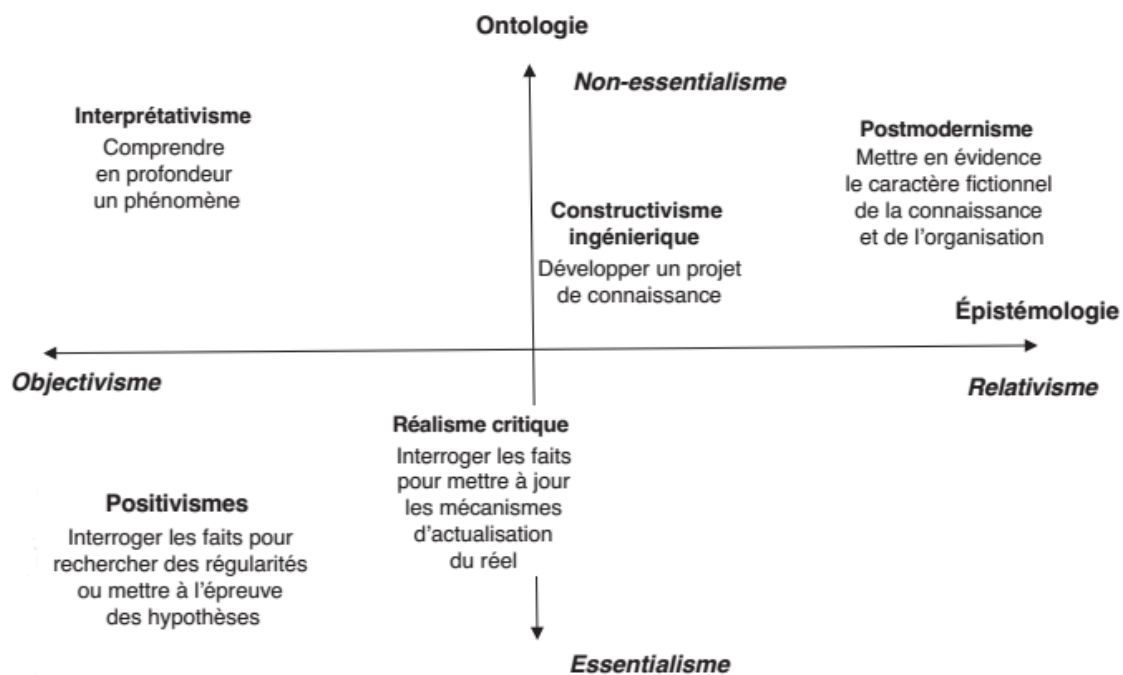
Ontologie

Non-essentialisme

Interprétativisme
Comprendre en profondeur un phénomène

Postmodernisme
Mettre en évidence le caractère fictionnel de la connaissance et de l'organisation

Constructivisme ingénierique
Développer un projet de connaissance

Épistémologie

Objectivisme

Relativisme

Réalisme critique
Interroger les faits pour mettre à jour les mécanismes d'actualisation du réel

Positivismes
Interroger les faits pour rechercher des régularités ou mettre à l'épreuve des hypothèses

Essentialisme